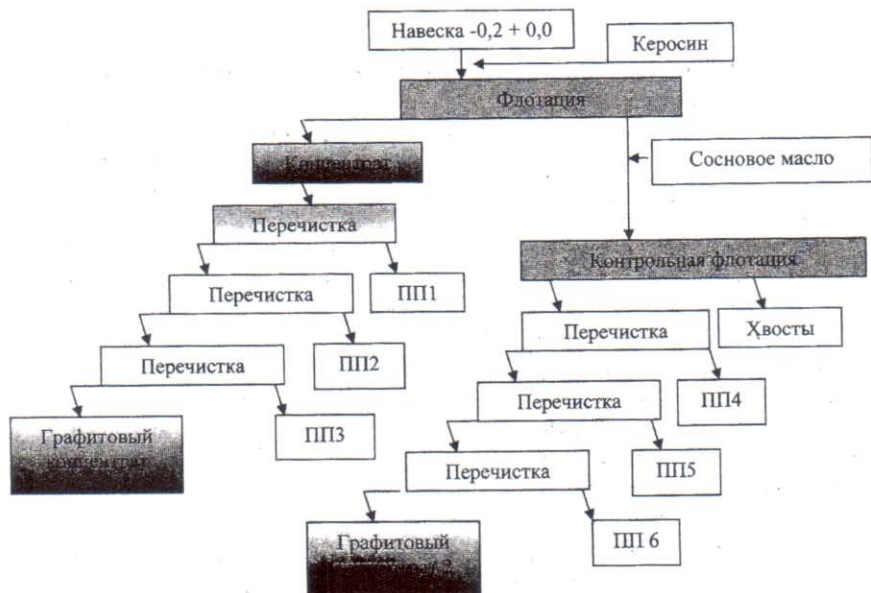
Навеска -0,2 + 0,0

Керосин

Флотация

Концентрат

Сосновое масло

Перечистка

Контрольная флотация

Перечистка

ПП1

Перечистка

Хвосты

Перечистка

ПП2

Перечистка

ПП4

Графитовый концентрат

ПП3

Перечистка

ПП5

Графитовый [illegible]

ПП 6